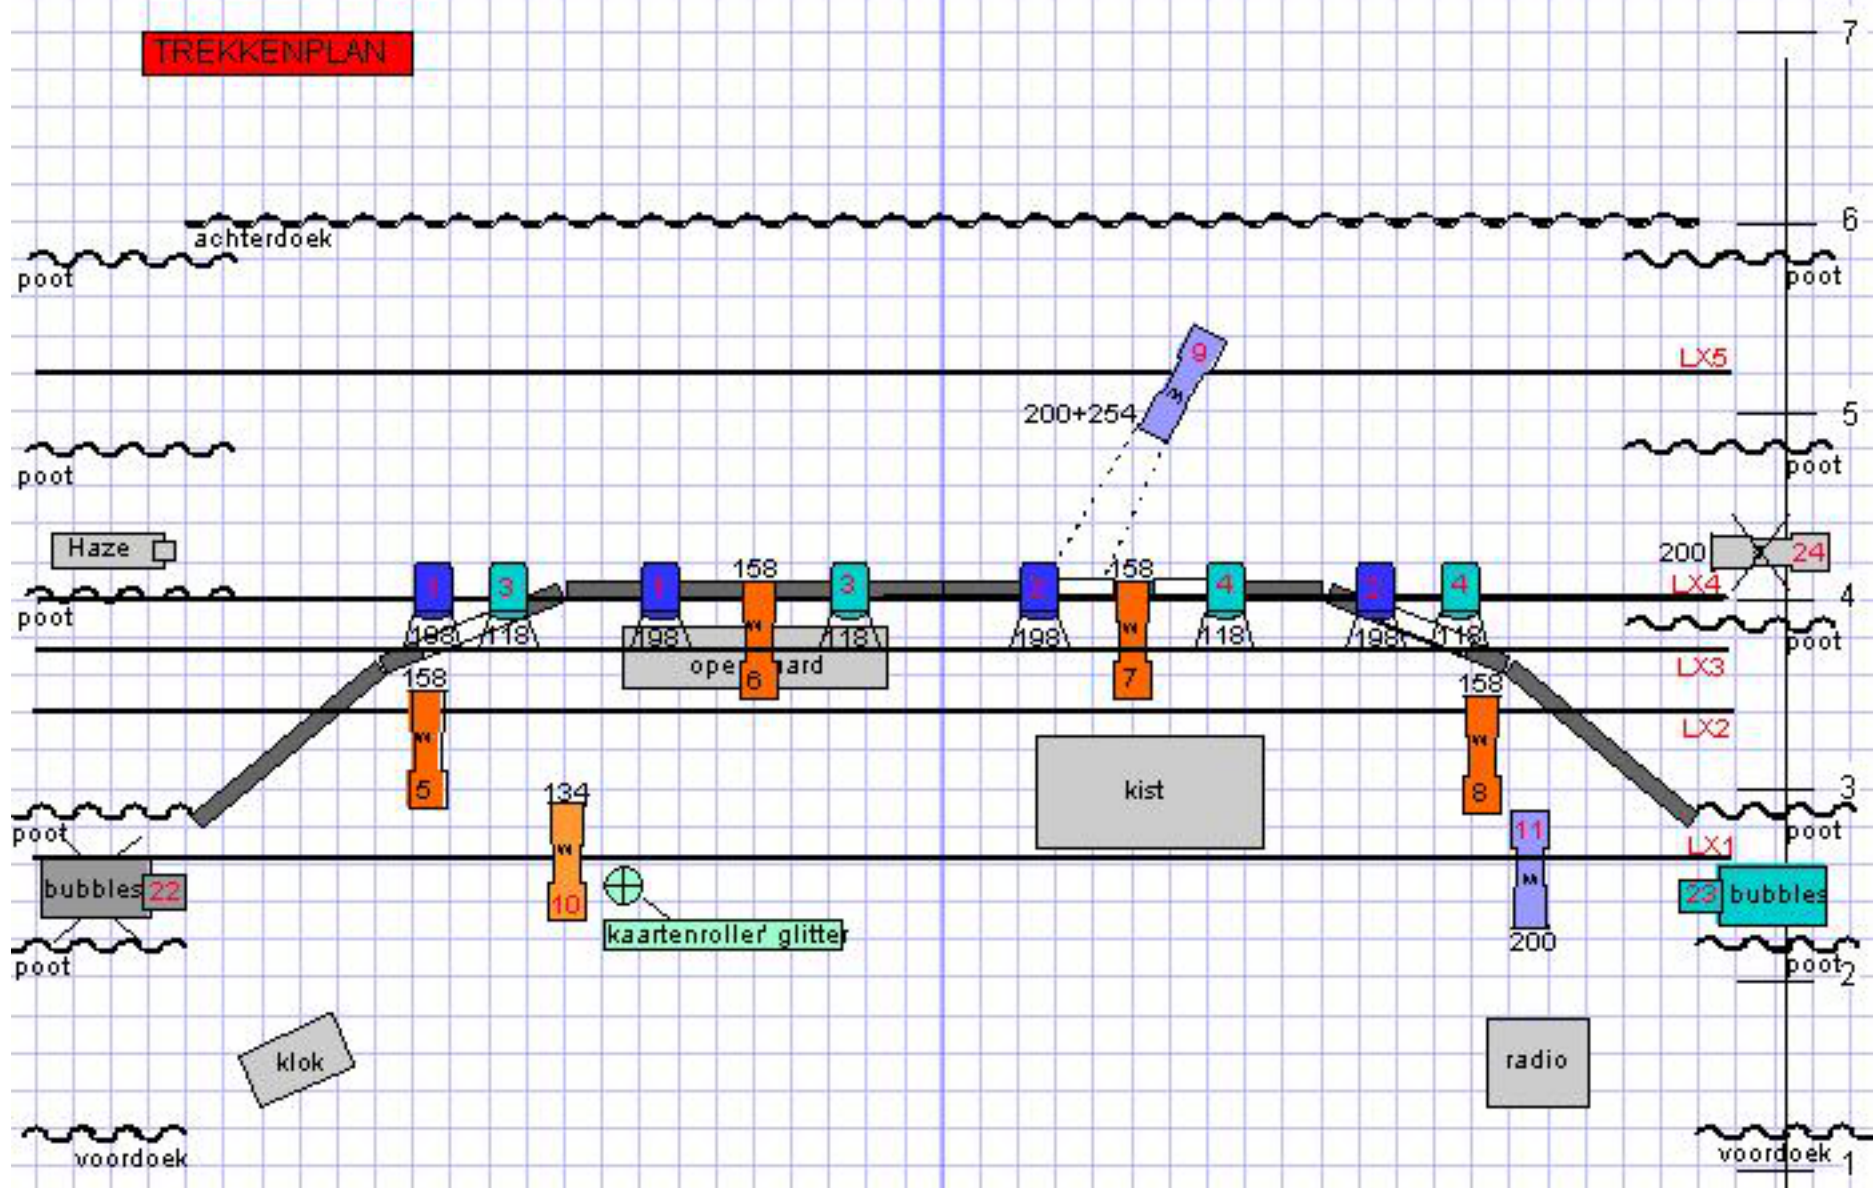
TREKKENPLAN

7

achterdoek

6

poot

poot

LX5

9

200+254

5

poot

poot

Haze

200

24

1

3

1

158

3

2

158

4

2

4

LX4

4

poot

198

118

198

118

198

118

198

118

poot

opera kaard

6

7

LX3

158

158

LX2

5

134

kist

8

3

poot

poot

11

LX1

bubbles

22

10

kaartenroller glitter

23

bubbles

200

poot

poot

2

klok

radio

voordoek

voordoek

1